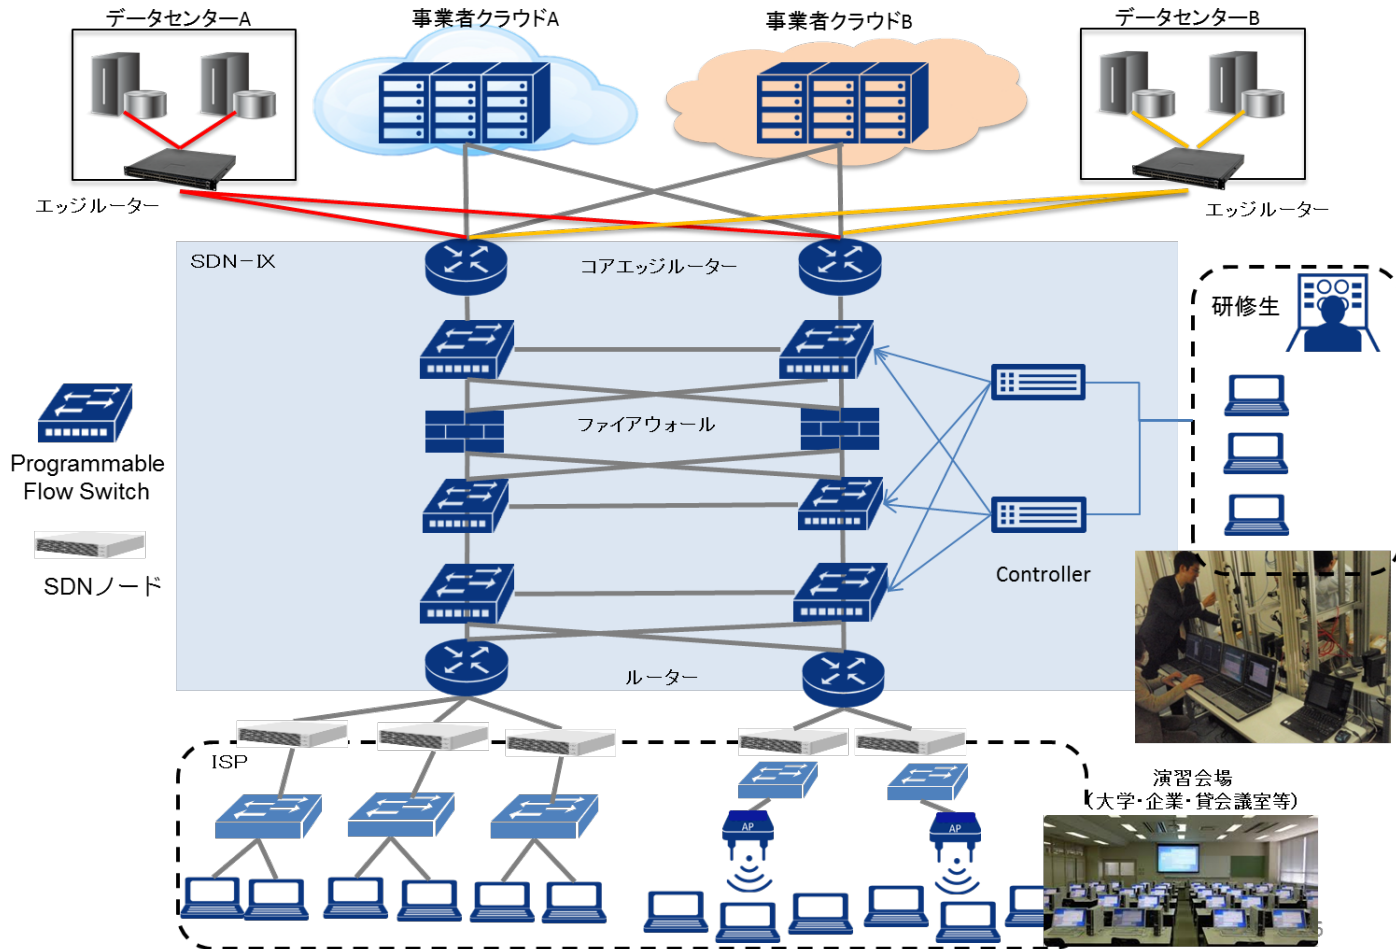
データセンターA

事業者クラウドA

事業者クラウドB

データセンターB

エッジルーター

エッジルーター

SDN－IX

コアエッジルーター

研修生

ファイアウォール

Programmable Flow Switch

SDNノード

Controller

ルーター

ISP

AP

AP

演習会場
（大学・企業・貸会議室等）